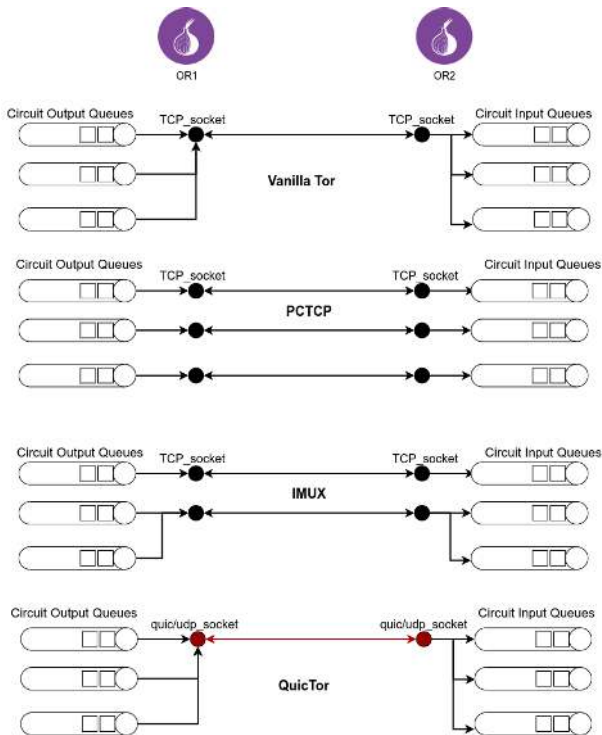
OR1

OR2

Circuit Output Queues

TCP_socket

TCP_socket

Circuit Input Queues

Vanilla Tor

Circuit Output Queues

TCP_socket

TCP_socket

Circuit Input Queues

PCTCP

Circuit Output Queues

TCP_socket

TCP_socket

Circuit Input Queues

IMUX

Circuit Output Queues

quic/udp_socket

quic/udp_socket

Circuit Input Queues

QuicTor